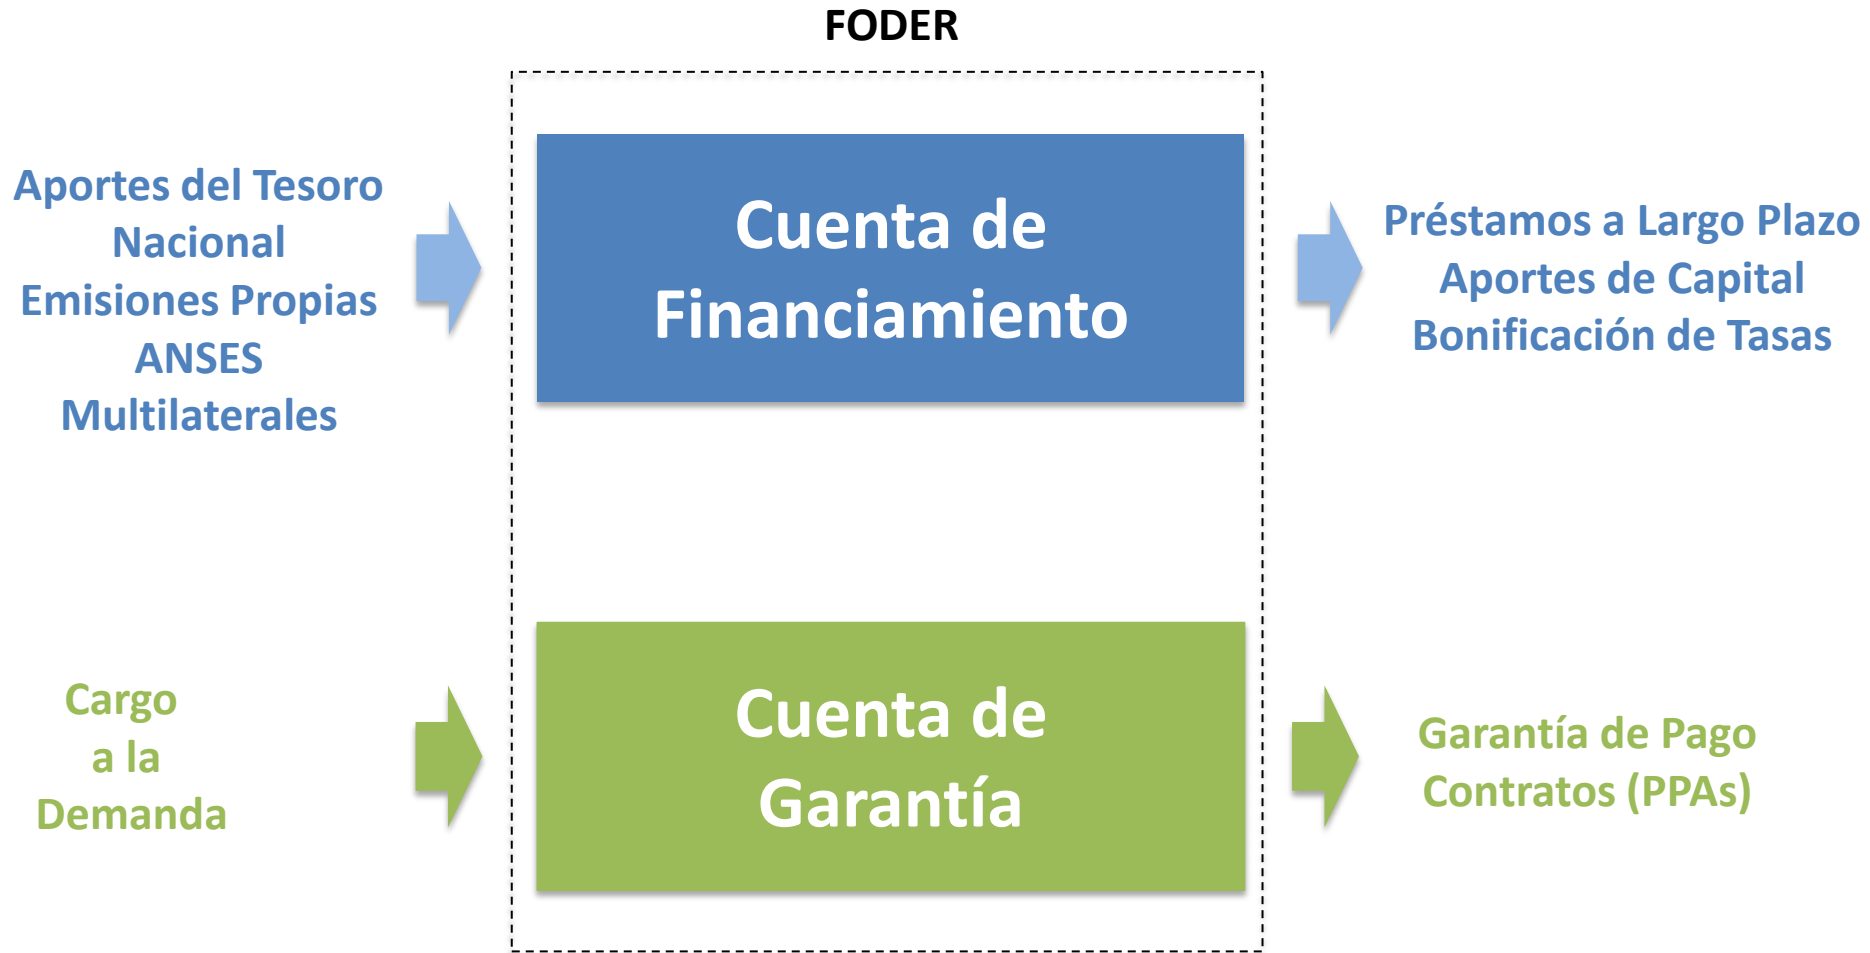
FODER

Aportes del Tesoro Nacional
Emisiones Propias
ANSES
Multilaterales

Cuenta de Financiamiento

Préstamos a Largo Plazo
Aportes de Capital
Bonificación de Tasas

Cargo a la Demanda

Cuenta de Garantía

Garantía de Pago
Contratos (PPAs)